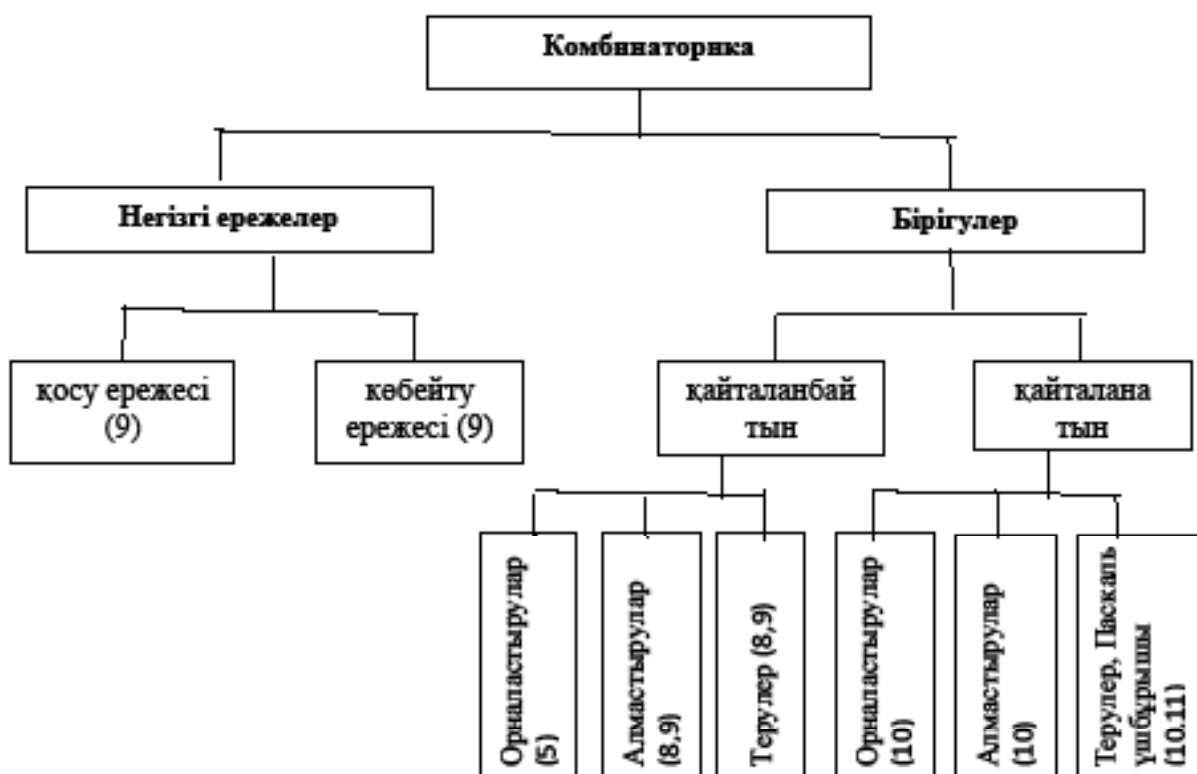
Комбинаторика

Негізгі ережелер

Бірігулер

қосу ережесі (9)

көбейту ережесі (9)

қайталанбайтын

қайталанатын

Орналастырулар (5)

Алмастырулар (8,9)

Терулер (8,9)

Орналастырулар (10)

Алмастырулар (10)

Терулер, Паскаль үшбұрышы (10.11)